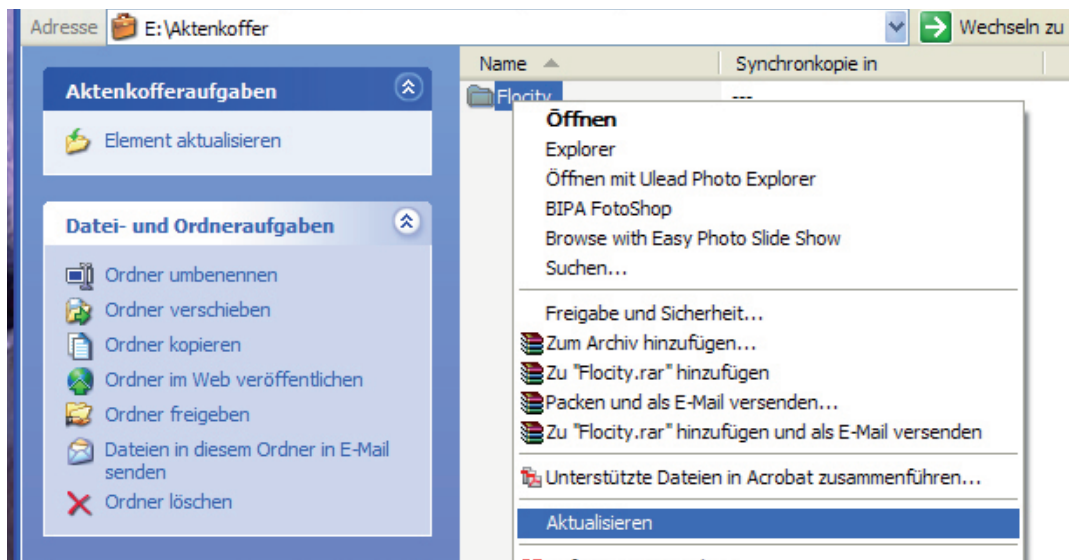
Adresse E:\Aktenkoffer

Wechseln zu

Aktenkofferaufgaben

Element aktualisieren

Datei- und Ordneraufgaben

Ordner umbenennen

Ordner verschieben

Ordner kopieren

Ordner im Web veröffentlichen

Ordner freigeben

Dateien in diesem Ordner in E-Mail senden

Ordner löschen

| Name | Synchronkopie in |
|---|---|
| Flocity | --- |

Öffnen

Explorer

Öffnen mit Ulead Photo Explorer

BIPA FotoShop

Browse with Easy Photo Slide Show

Suchen...

Freigabe und Sicherheit...

Zum Archiv hinzufügen...

Zu "Flocity.rar" hinzufügen

Packen und als E-Mail versenden...

Zu "Flocity.rar" hinzufügen und als E-Mail versenden

Unterstützte Dateien in Acrobat zusammenführen...

Aktualisieren

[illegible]